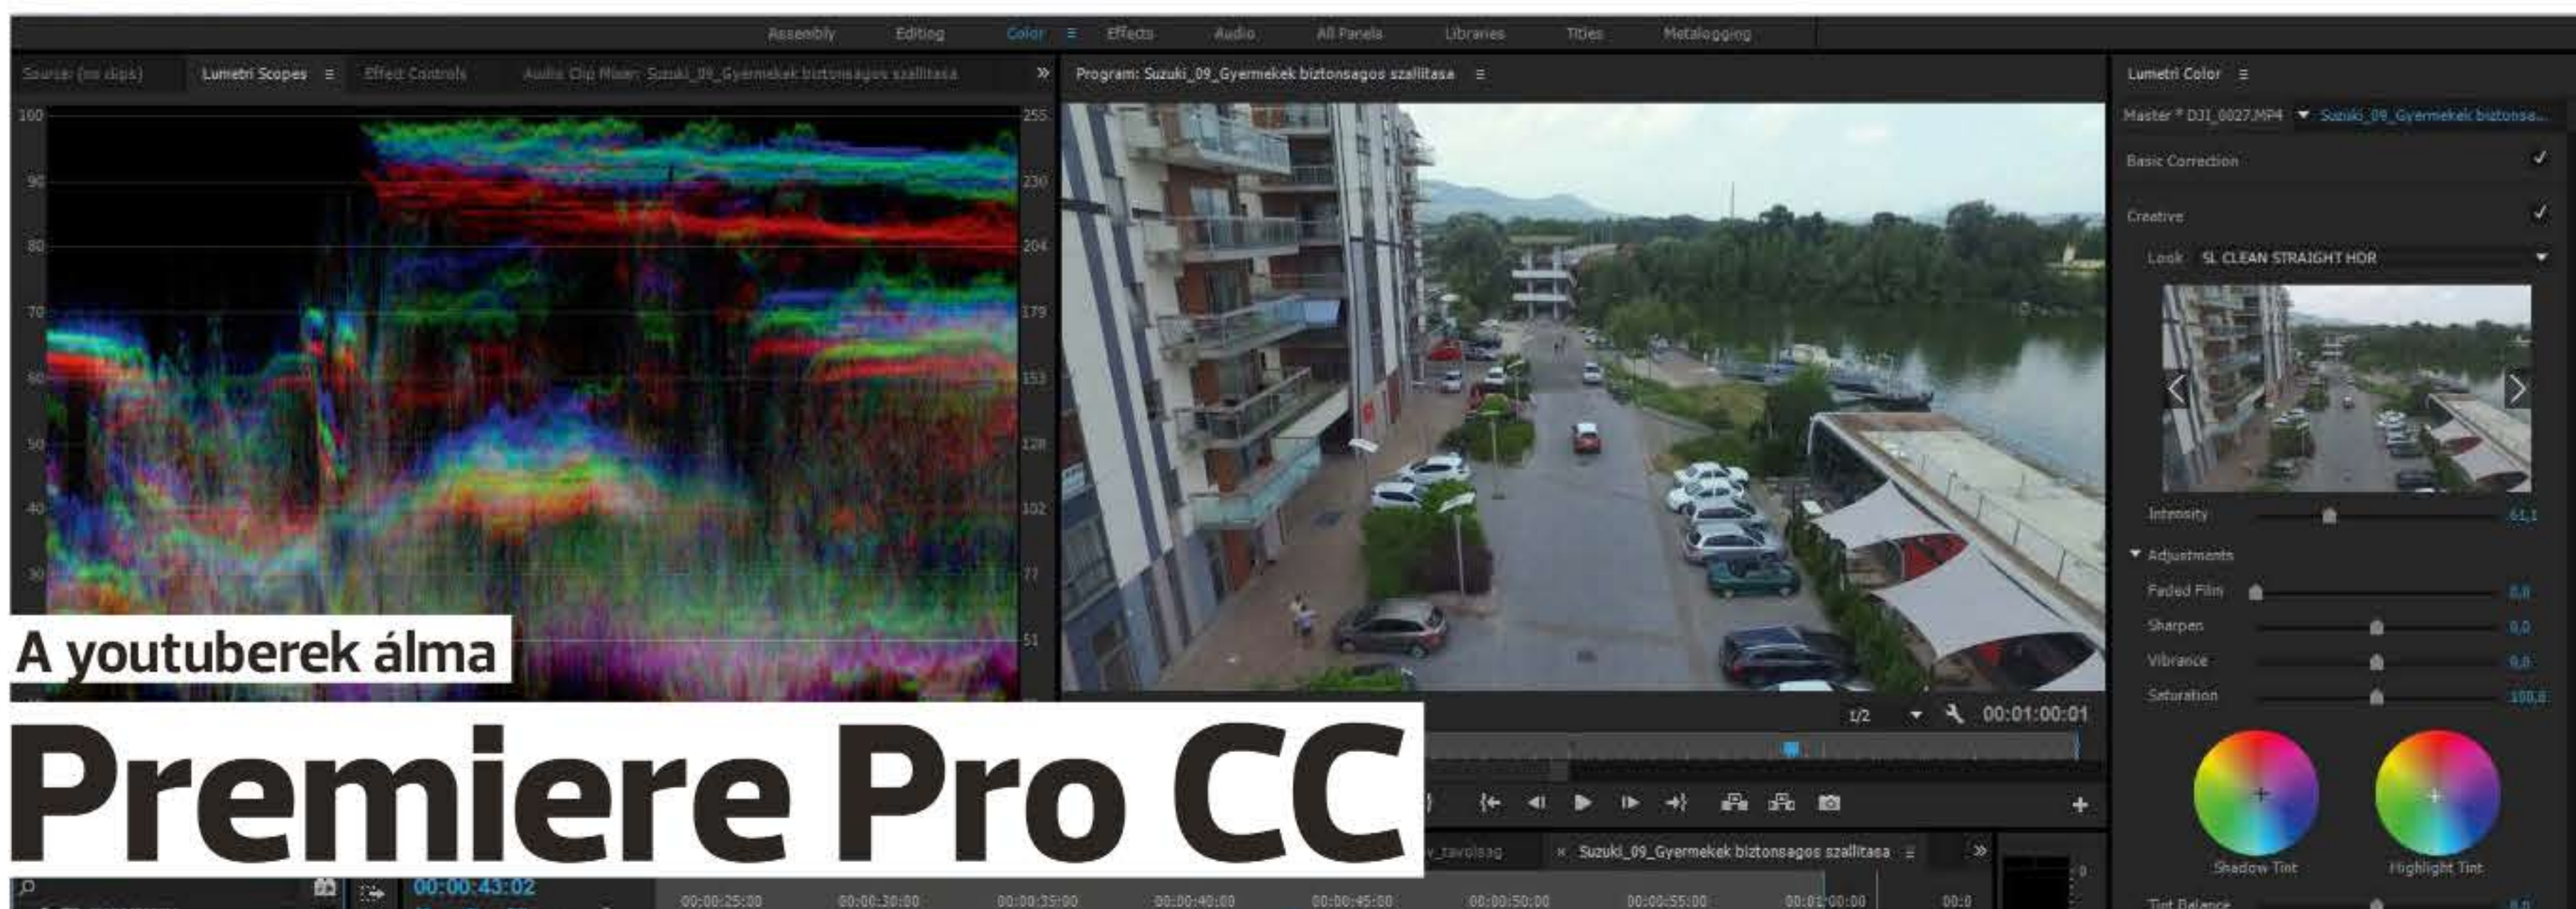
Assembly Editing Color ≡ Effects Audio All Panels Libraries Titles Metalogging

Source: (no clips) Lumetri Scopes ≡ Effect Controls Audio Clip Mixer: Suzuki_09_Gyermekek biztonsagos szallitasa »

100
90
80
70
60
50
40
30

255
230
204
179
153
128
102
77
51

Program: Suzuki_09_Gyermekek biztonsagos szallitasa ≡

Lumetri Color ≡

Master * DJI_0027.MP4 ▾ Suzuki_09_Gyermekek biztonsa...

Basic Correction ✓

Creative ✓

Look SL CLEAN STRAIGHT HDR

Intensity 61,1

▾ Adjustments

Faded Film 0,0

Sharpen 0,0

Vibrance 0,0

Saturation 100,0

Shadow Tint

Highlight Tint

Tint Balance 0,0

1/2 00:01:00:01

A youtuberek álma

Premiere Pro CC

00:00:43:02

v_tavolsag × Suzuki_09_Gyermekek biztonsagos szallitasa ≡ »

00:00:25:00 00:00:30:00 00:00:35:00 00:00:40:00 00:00:45:00 00:00:50:00 00:00:55:00 00:01:00:00 00:0